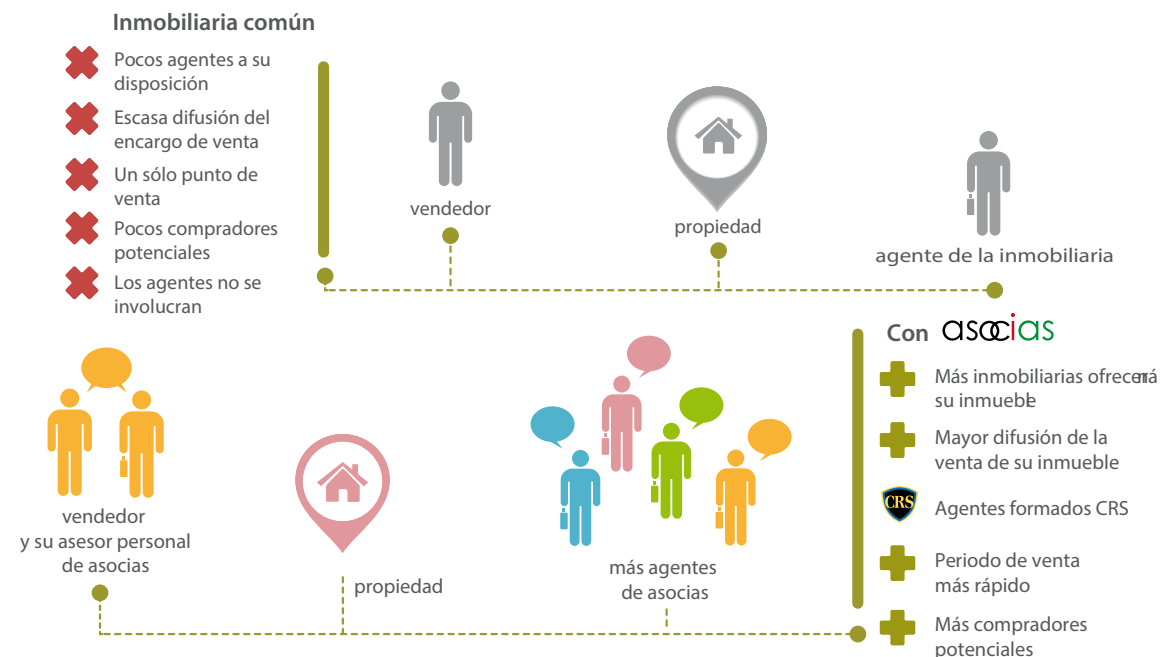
Inmobiliaria común

Pocos agentes a su disposición

Escasa difusión del encargo de venta

Un sólo punto de venta

Pocos compradores potenciales

Los agentes no se involucran

vendedor

propiedad

agente de la inmobiliaria

Con asocias

Más inmobiliarias ofrecerán su inmueble

Mayor difusión de la venta de su inmueble

CRS

Agentes formados CRS

Periodo de venta más rápido

Más compradores potenciales

vendedor y su asesor personal de asocias

propiedad

más agentes de asocias